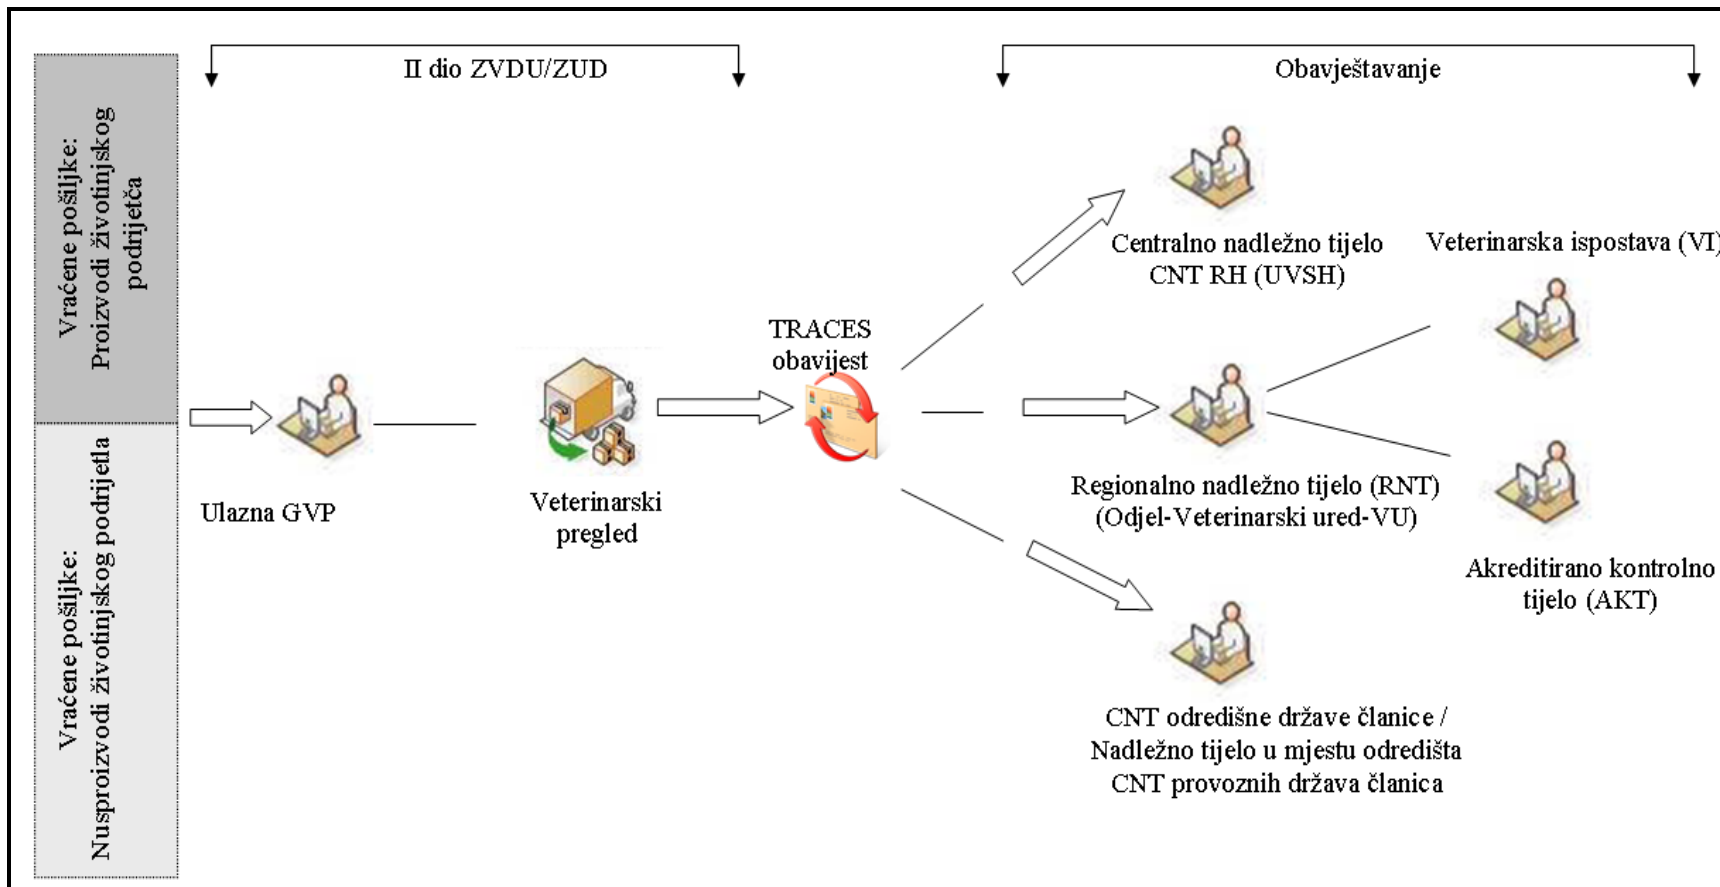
Vraćene pošiljke: Proizvodi životinjskog podrijetla

Vraćene pošiljke: Nusproizvodi životinjskog podrijetla

II dio ZVDU/ZUD

Obavještavanje

Ulazna GVP

Veterinarski pregled

TRACES obavijest

Centralno nadležno tijelo CNT RH (UVSH)

Veterinarska ispostava (VI)

Regionalno nadležno tijelo (RNT) (Odjel-Veterinarski ured-VU)

Akreditirano kontrolno tijelo (AKT)

CNT odredišne države članice / Nadležno tijelo u mjestu odredišta CNT provoznih država članica